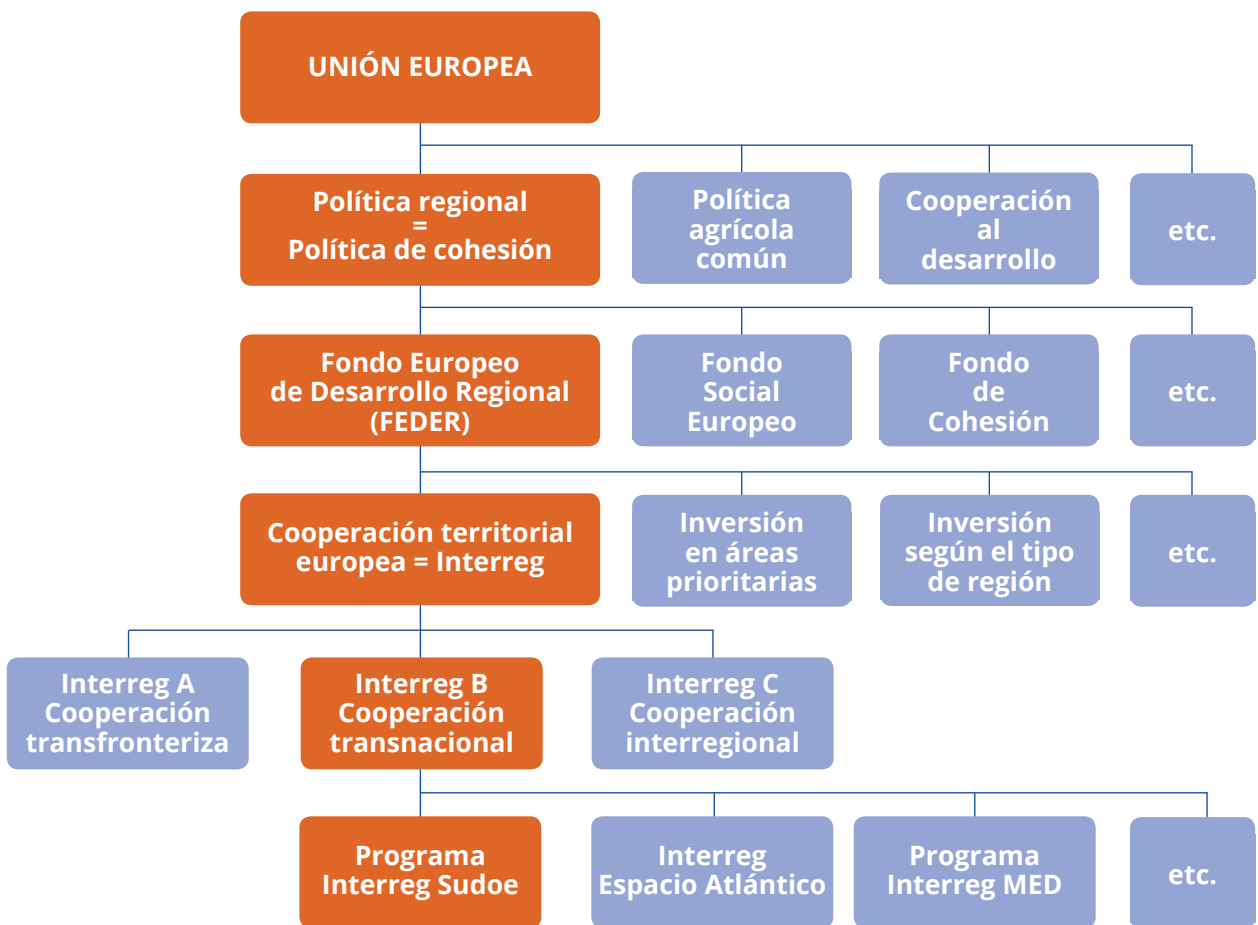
UNIÓN EUROPEA

Política regional = Política de cohesión

Política agrícola común

Cooperación al desarrollo

etc.

Fondo Europeo de Desarrollo Regional (FEDER)

Fondo Social Europeo

Fondo de Cohesión

etc.

Cooperación territorial europea = Interreg

Inversión en áreas prioritarias

Inversión según el tipo de región

etc.

Interreg A Cooperación transfronteriza

Interreg B Cooperación transnacional

Interreg C Cooperación interregional

Programa Interreg Sudoe

Interreg Espacio Atlántico

Programa Interreg MED

etc.